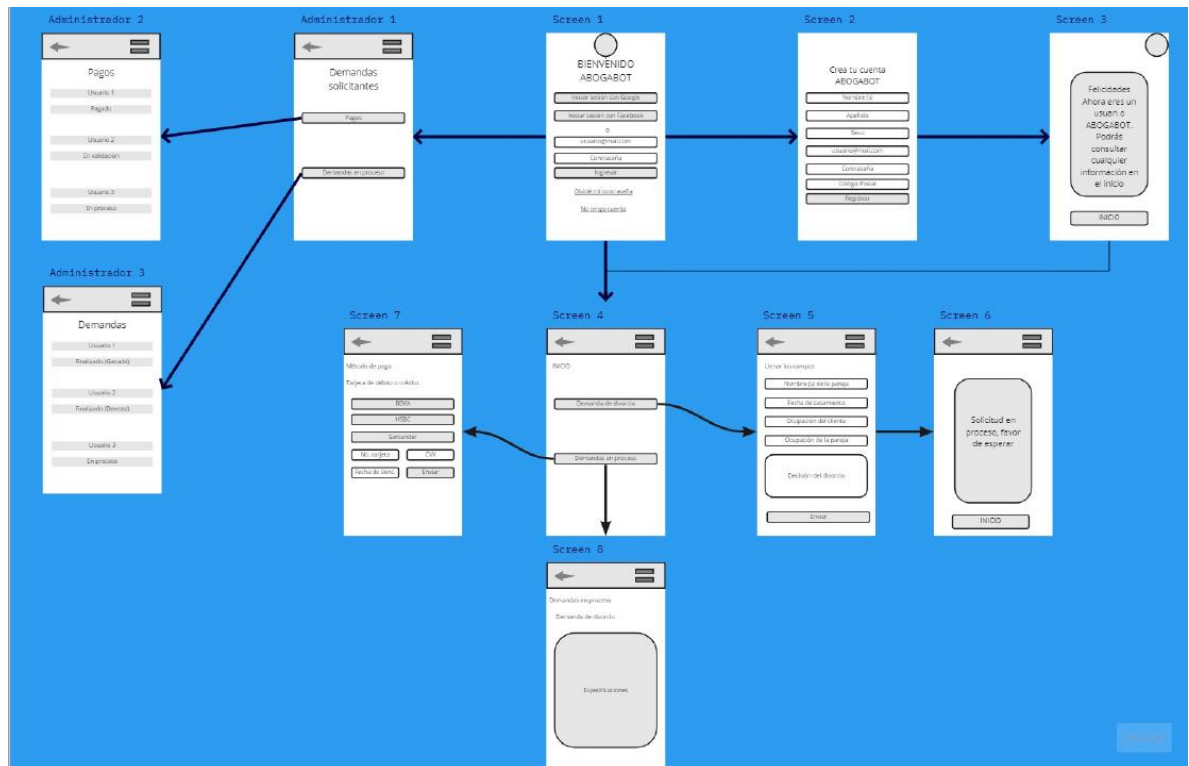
Administrador 2

Pagos

Usuario 1

Pagado

Usuario 2

En validación

Usuario 3

En proceso

Administrador 1

Demandas solicitantes

Pagos

Demandas en proceso

Screen 1

BIENVENIDO ABOGABOT

Iniciar sesión con Google

Iniciar sesión con Facebook

o

usuario@gmail.com

Contraseña

Ingresar

Olvidé mi contraseña

No tengo cuenta

Screen 2

Crea tu cuenta ABOGABOT

Nombre (s)

Apellido

Sexo

usuario@mail.com

Contraseña

Código Postal

Registrar

Screen 3

Felicidades Ahora eres un usuari o ABOGABOT. Podrás consultar cualquier información en el inicio

INICIO

Administrador 3

Demandas

Usuario 1

Finalizado (Ganado)

Usuario 2

Finalizado (Derrota)

Usuario 3

En proceso

Screen 7

Método de pago

Tarjeta de débito o crédito

BBVA

HSBC

Santander

No. tarjeta

CVV

Fecha de Venc.

Enviar

Screen 4

INICIO

Demanda de divorcio

Demandas en proceso

Screen 5

Llenar los campos

Nombre (s) de la pareja

Fecha de casamiento

Ocupación del cliente

Ocupación de la pareja

Decisión del divorcio

Enviar

Screen 6

Solicitud en proceso, favor de esperar

INICIO

Screen 8

Demandas en proceso

Demanda de divorcio

Especificaciones